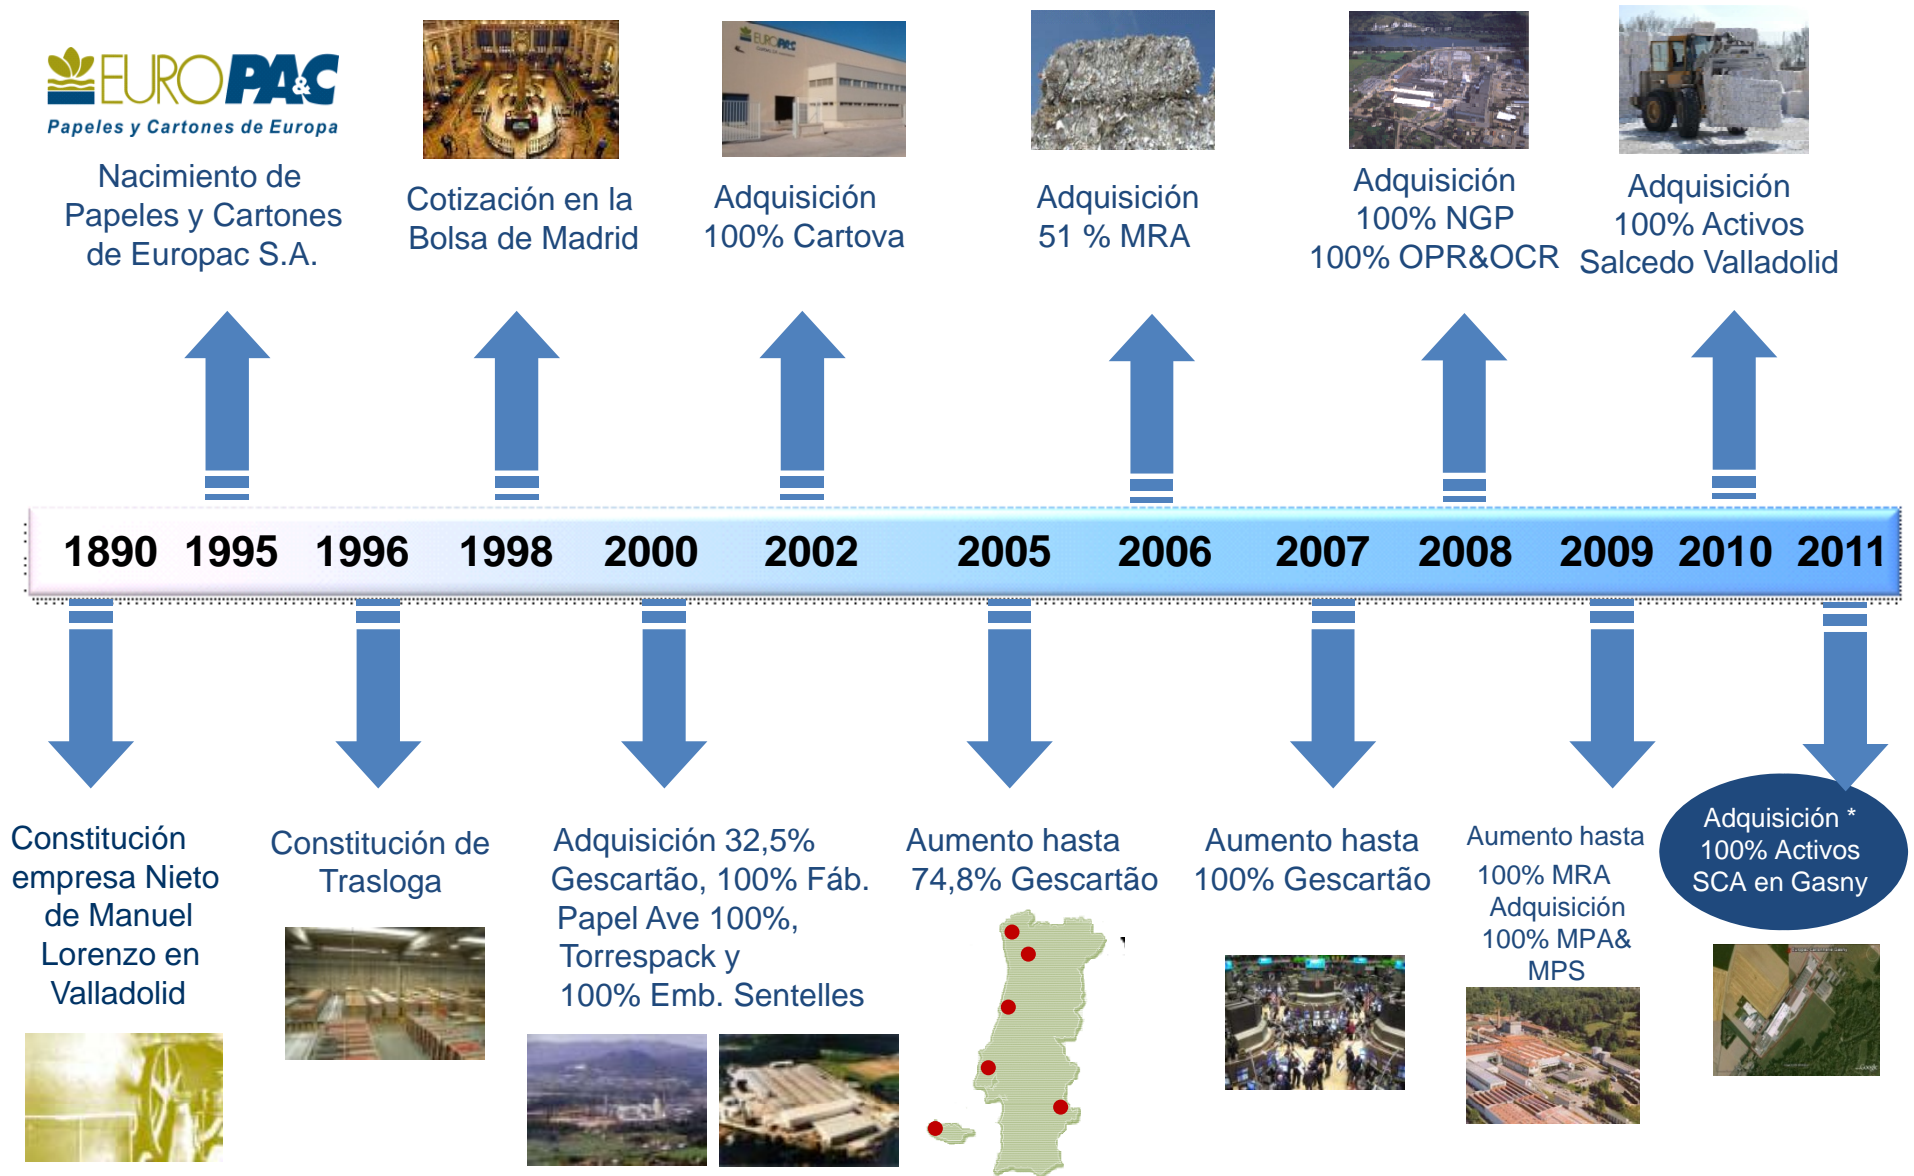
EUROPAC
Papeles y Cartones de Europa

Nacimiento de Papeles y Cartones de Europac S.A.

Cotización en la Bolsa de Madrid

Adquisición 100% Cartova

Adquisición 51 % MRA

Adquisición 100% NGP 100% OPR&OCR

Adquisición 100% Activos Salcedo Valladolid

1890 1995 1996 1998 2000 2002 2005 2006 2007 2008 2009 2010 2011

Constitución empresa Nieto de Manuel Lorenzo en Valladolid

Constitución de Trasloga

Adquisición 32,5% Gescartão, 100% Fáb. Papel Ave 100%, Torrespack y 100% Emb. Sentelles

Aumento hasta 74,8% Gescartão

Aumento hasta 100% Gescartão

Aumento hasta 100% MRA Adquisición 100% MPA& MPS

Adquisición * 100% Activos SCA en Gasny